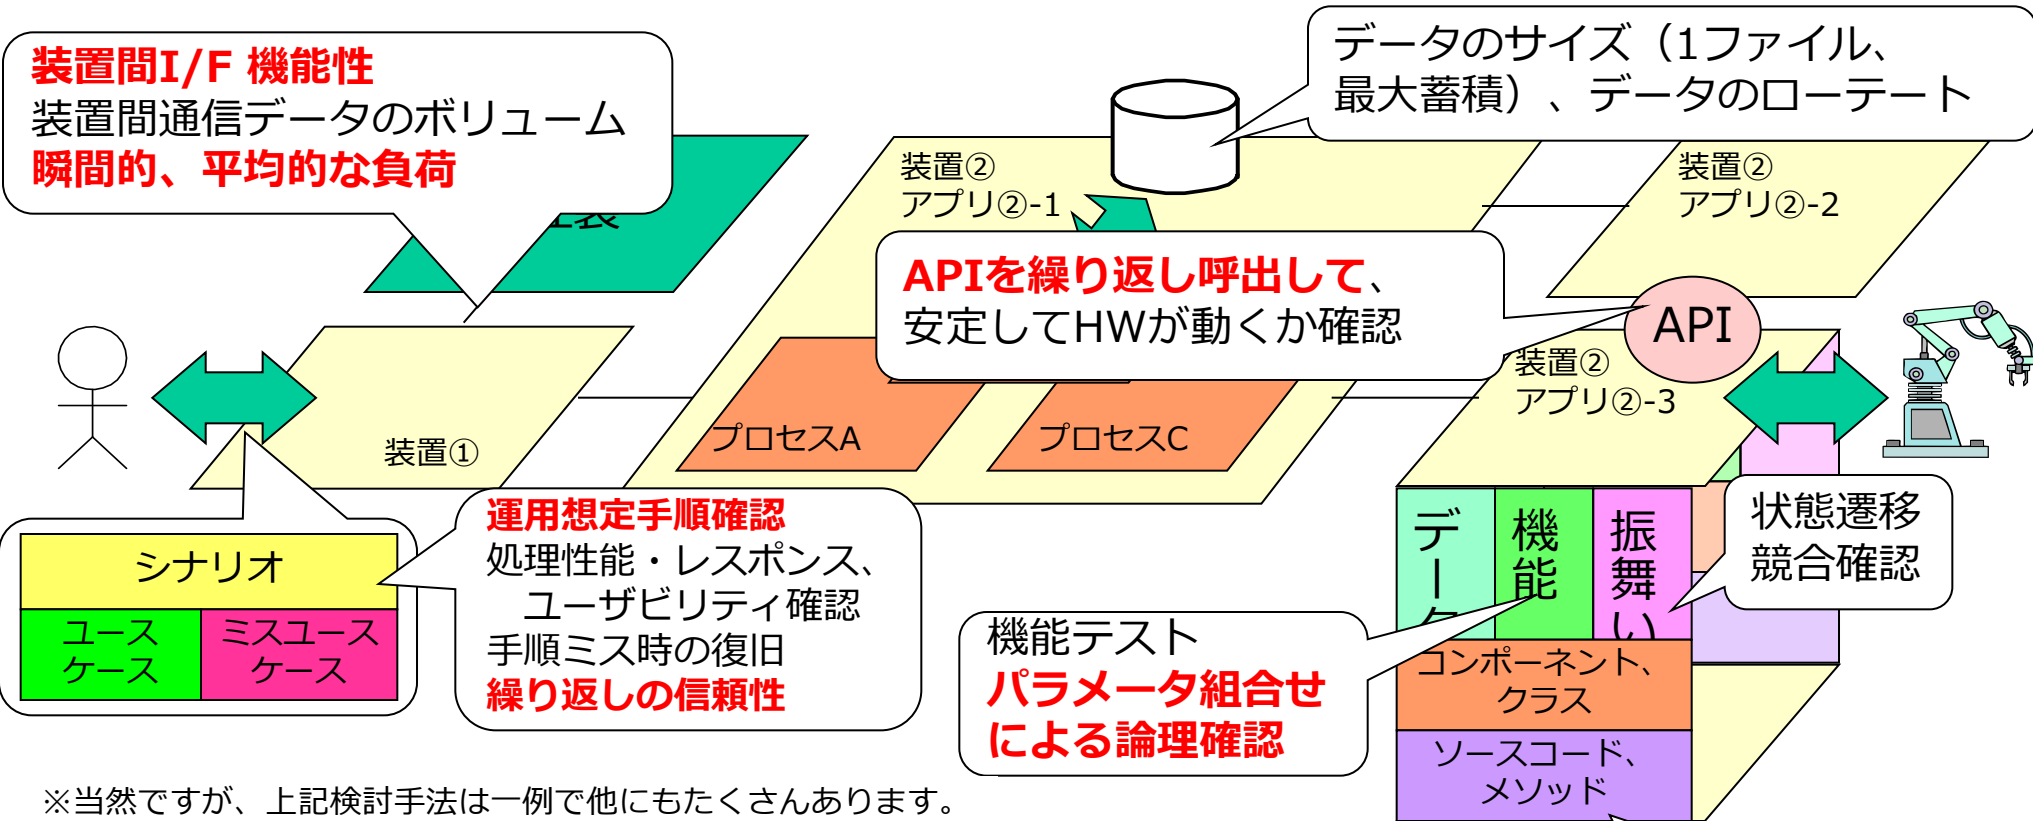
装置間I/F 機能性
装置間通信データのボリューム
瞬間的、平均的な負荷

データのサイズ（1ファイル、最大蓄積）、データのローテート

装置②
アプリ②-1

装置②
アプリ②-2

APIを繰り返し呼出して、
安定してHWが動くか確認

API

装置②
アプリ②-3

プロセスA

プロセスC

装置①

シナリオ

| ユースケース | ミスユースケース |
|---|---|

運用想定手順確認
処理性能・レスポンス、
ユーザビリティ確認
手順ミス時の復旧
繰り返しの信頼性

デー

機能

振舞い

状態遷移
競合確認

機能テスト
パラメータ組合せ
による論理確認

コンポーネント、
クラス

ソースコード、
メソッド

※当然ですが、上記検討手法は一例で他にもたくさんあります。